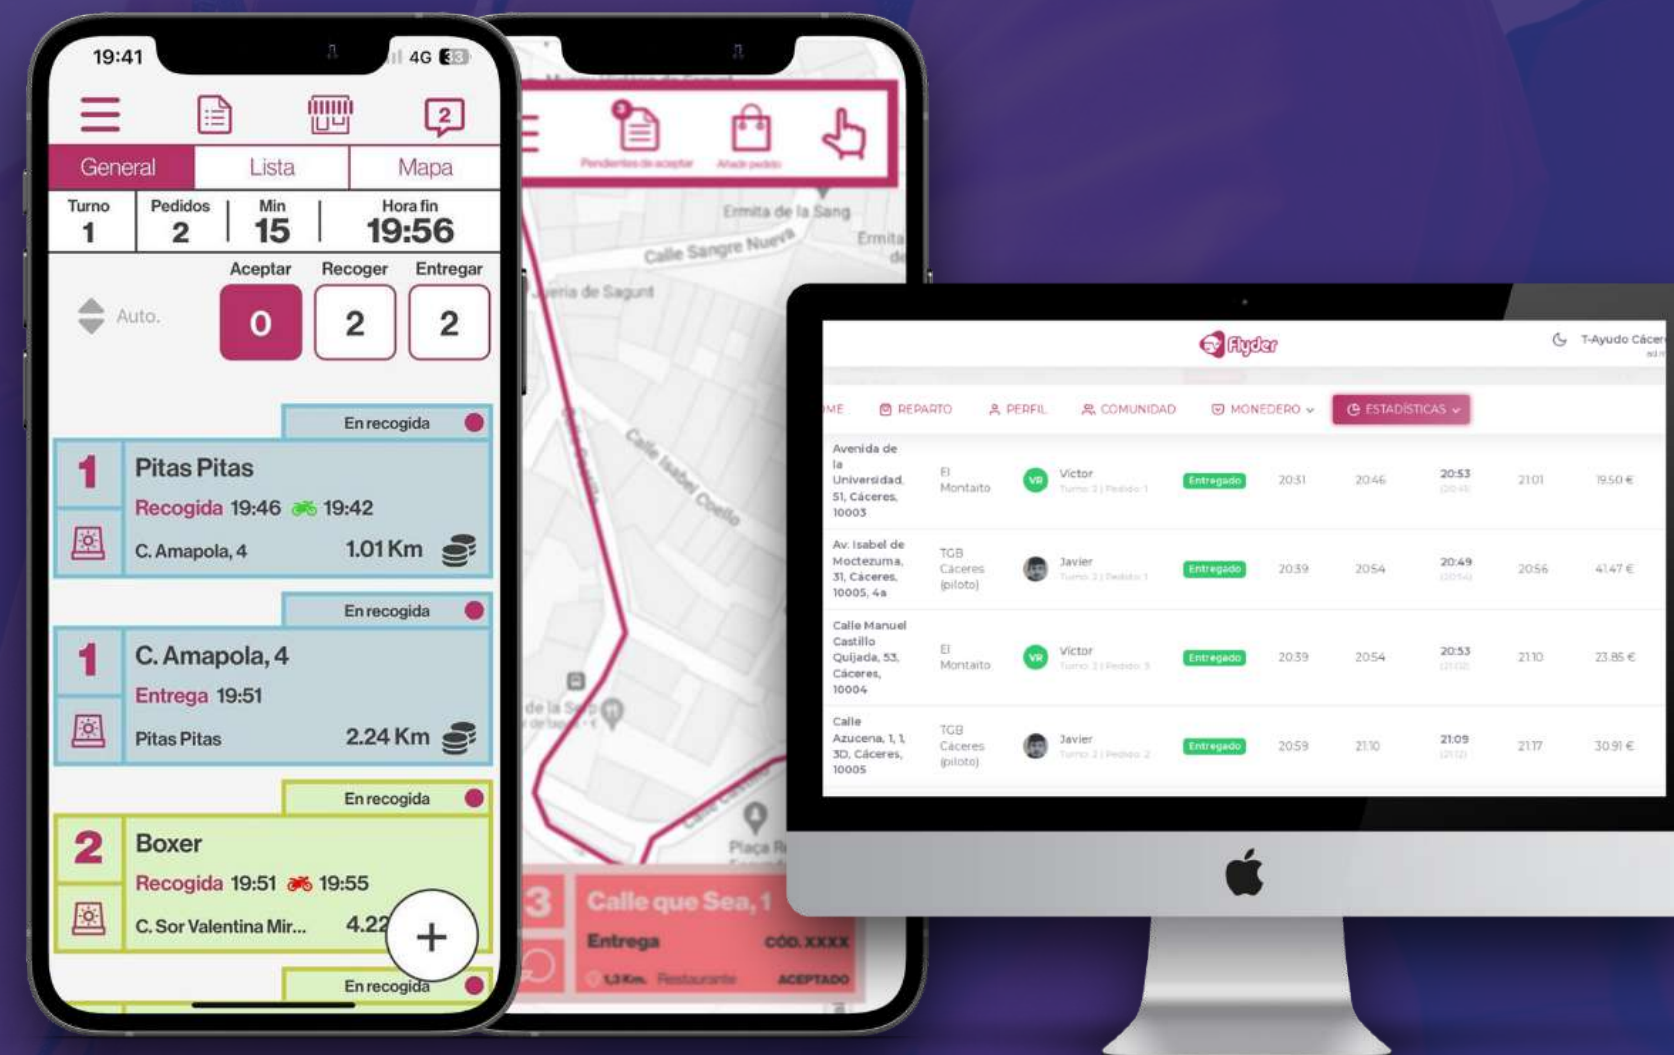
19:41 4G 33

2

General Lista Mapa

| Turno | Pedidos | Min | Hora fin |
|---|---|---|---|
| 1 | 2 | 15 | 19:56 |

Auto. Aceptar 0 Recoger 2 Entregar 2

En recogida
1 Pitas Pitas
Recogida 19:46 19:42
C. Amapola, 4 1.01 Km

En recogida
1 C. Amapola, 4
Entrega 19:51
Pitas Pitas 2.24 Km

En recogida
2 Boxer
Recogida 19:51 19:55
C. Sor Valentina Mir... 4.22

En recogida

Pendientes de aceptar Añadir pedido

Ermita de la Sang
Calle Sangre Nueva
Ermita de
Calle Isabel Coello
Placa R

3 Calle que Sea, 1
Entrega CÓD. XXXX
1,3 Km. Restaurante ACEPTADO

Flyder
T-Ayudo Cáceres

ME REPARTO PERFIL COMUNIDAD MONEDERO ESTADÍSTICAS

| | | | | | | | | | |
|---|---|---|---|---|---|---|---|---|---|
| Avenida de la Universidad, 51, Cáceres, 10003 | El Montaito | VR Victor | Entregado | 20:31 | 20:46 | 20:53 | 21:01 | 19.50 € |
| Av. Isabel de Moctezuma, 31, Cáceres, 10005, 4a | TGB Caceres (piloto) | Javier | Entregado | 20:39 | 20:54 | 20:49 | 20:56 | 41.47 € |
| Calle Manuel Castillo Quijada, 53, Cáceres, 10004 | El Montaito | VR Victor | Entregado | 20:39 | 20:54 | 20:53 | 21:10 | 23.85 € |
| Calle Azucena, 1, 1, 3D, Cáceres, 10005 | TGB Caceres (piloto) | Javier | Entregado | 20:59 | 21:10 | 21:09 | 21:17 | 30.91 € |